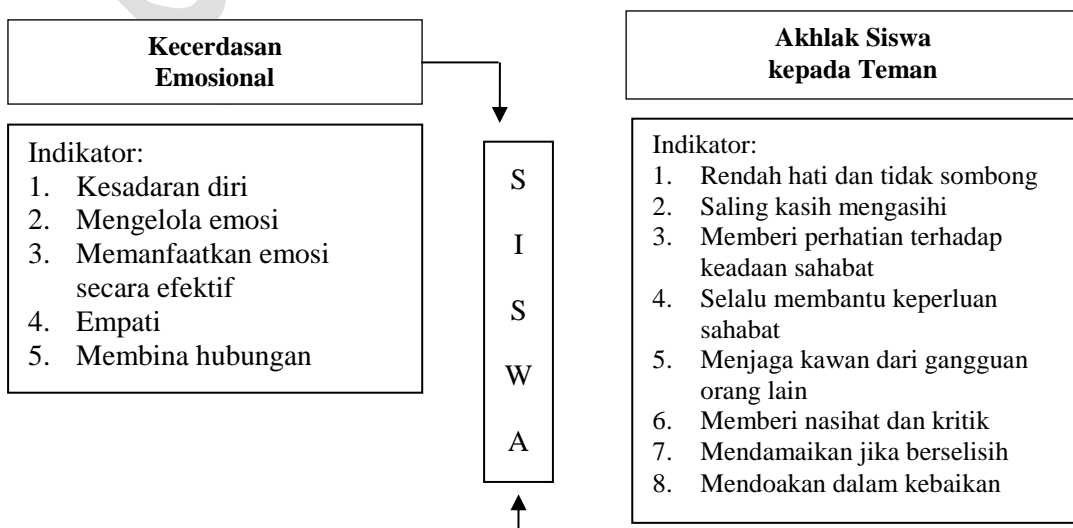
Kecerdasan Emosional

Indikator:
1. Kesadaran diri
2. Mengelola emosi
3. Memanfaatkan emosi secara efektif
4. Empati
5. Membina hubungan

S
I
S
W
A

Akhlak Siswa kepada Teman

Indikator:
1. Rendah hati dan tidak sombong
2. Saling kasih mengasihi
3. Memberi perhatian terhadap keadaan sahabat
4. Selalu membantu keperluan sahabat
5. Menjaga kawan dari gangguan orang lain
6. Memberi nasihat dan kritik
7. Mendamaikan jika berselisih
8. Mendoakan dalam kebaikan